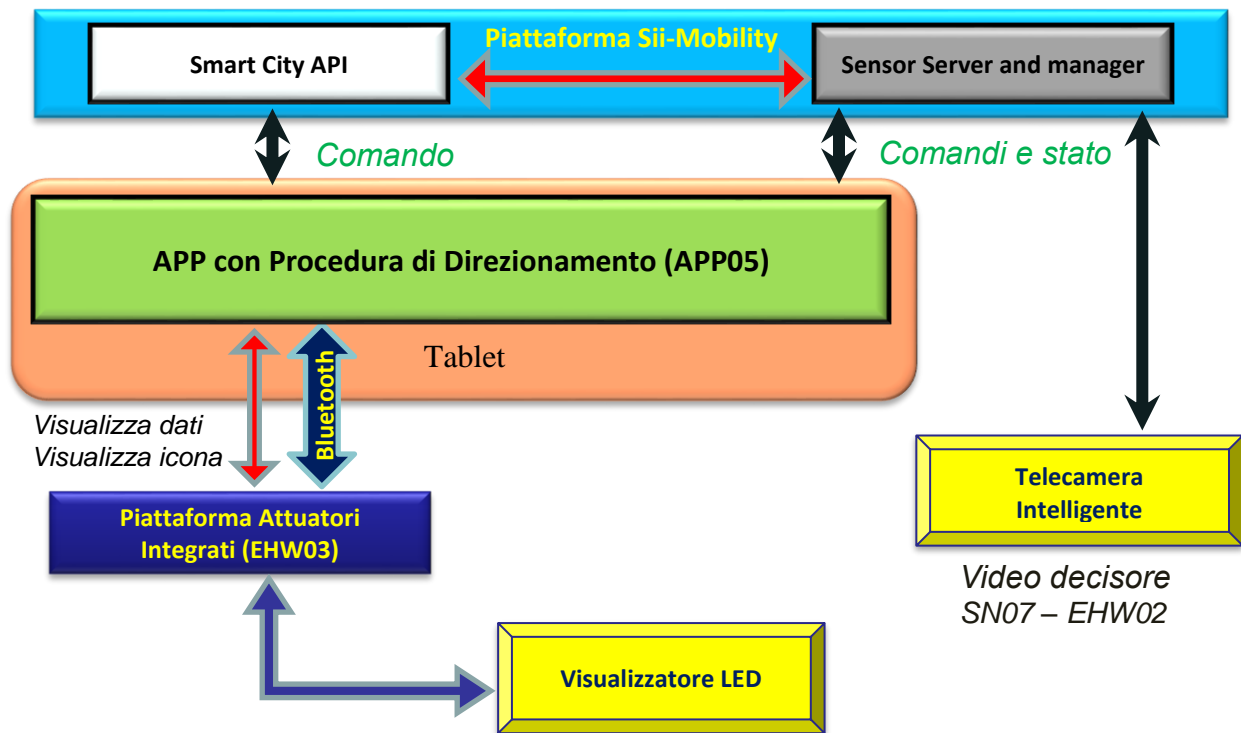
Smart City API

Piattaforma Sii-Mobility

Sensor Server and manager

Comando

Comandi e stato

APP con Procedura di Direzionamento (APP05)

Tablet

Bluetooth

Visualizza dati
Visualizza icona

Piattaforma Attuatori Integrati (EHW03)

Telecamera Intelligente

Video decisore
SN07 – EHW02

Visualizzatore LED